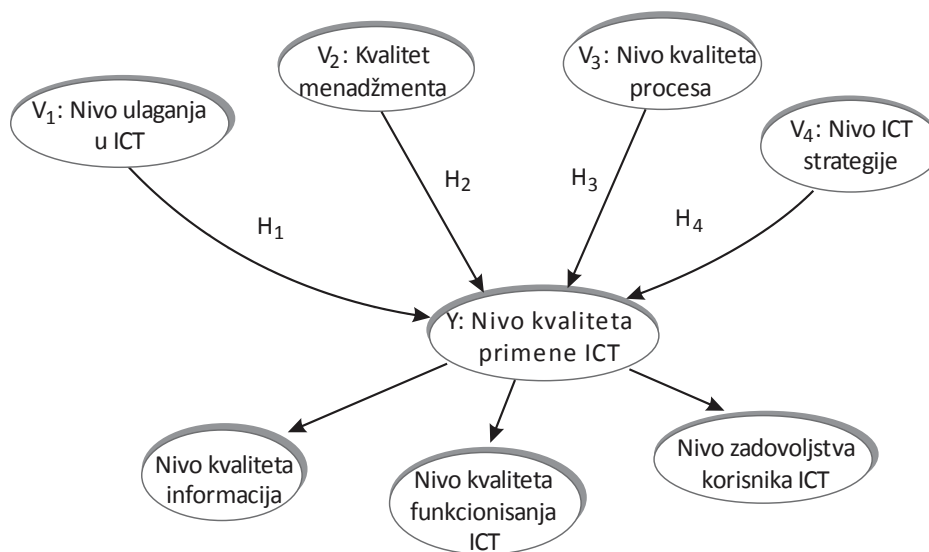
$V_1$: Nivo ulaganja u ICT

$V_2$: Kvalitet menadžmenta

$V_3$: Nivo kvaliteta procesa

$V_4$: Nivo ICT strategije

$H_1$

$H_2$

$H_3$

$H_4$

Y: Nivo kvaliteta primene ICT

Nivo kvaliteta informacija

Nivo kvaliteta funkcionisanja ICT

Nivo zadovoljstva korisnika ICT